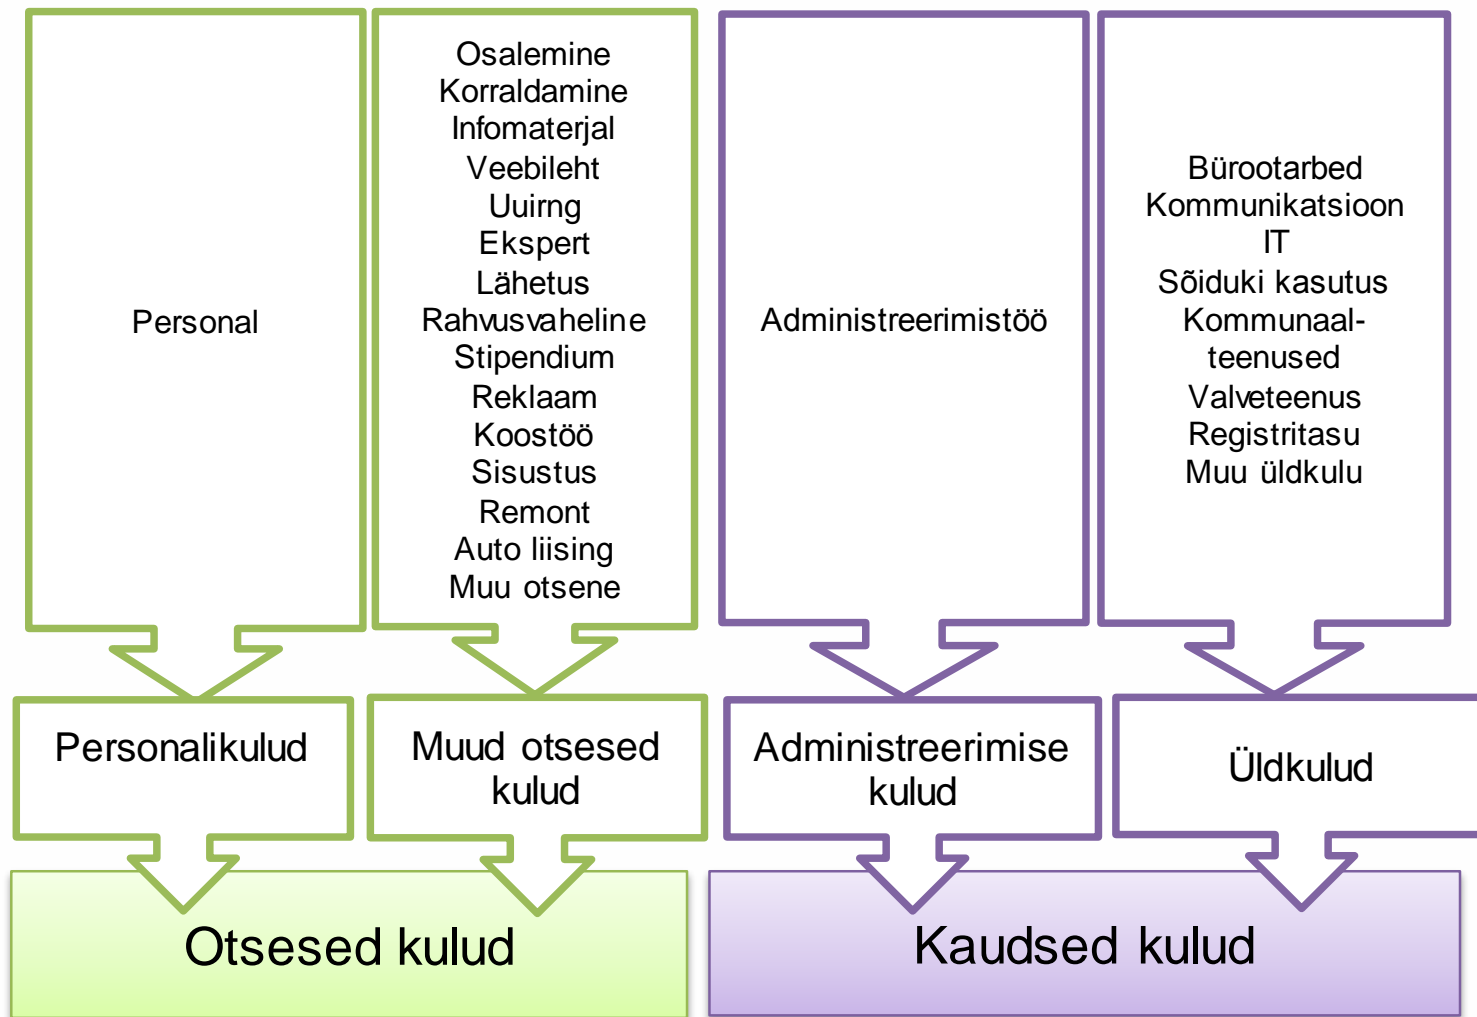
Personal

Osalemine
Korraldamine
Infomaterjal
Veebileht
Uuirng
Ekspert
Lähetus
Rahvusvaheline
Stipendium
Reklaam
Koostöö
Sisustus
Remont
Auto liising
Muu otsene

Administreerimistöö

Bürootarbed
Kommunikatsioon
IT
Sõiduki kasutus
Kommunaalteenused
Valveteenus
Registritasu
Muu üldkulu

Personalikulud

Muud otsesed kulud

Administreerimise kulud

Üldkulud

Otsesed kulud

Kaudsed kulud